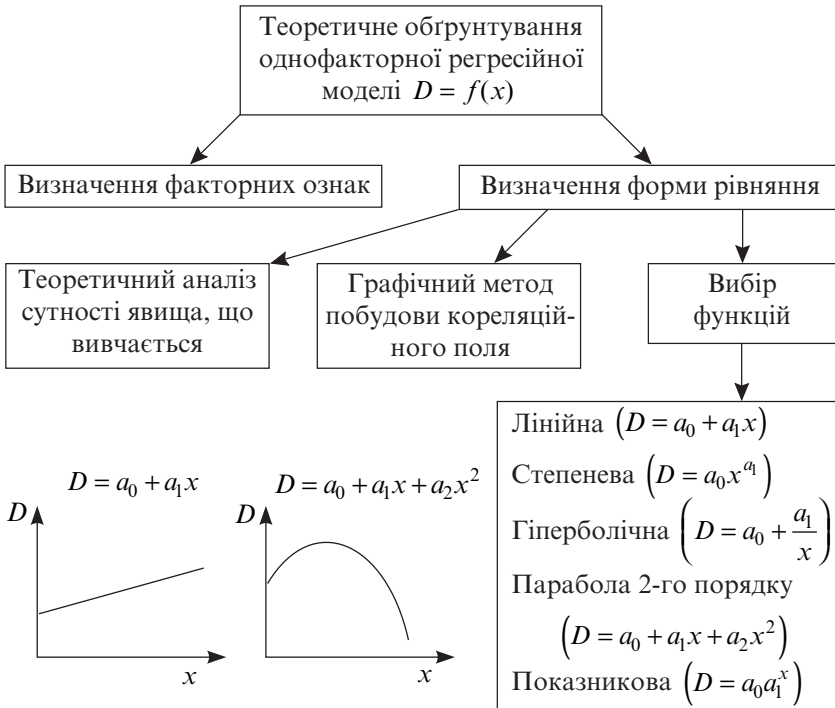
Теоретичне обґрунтування однофакторної регресійної моделі $D = f(x)$

Визначення факторних ознак

Визначення форми рівняння

Теоретичний аналіз сутності явища, що вивчається

Графічний метод побудови кореляційного поля

Вибір функцій

Лінійна $\left(D = a_0 + a_1 x\right)$

Степенева $\left(D = a_0 x^{a_1}\right)$

Гіперболічна $\left(D = a_0 + \frac{a_1}{x}\right)$

Парабола 2-го порядку $\left(D = a_0 + a_1 x + a_2 x^2\right)$

Показникова $\left(D = a_0 a_1^x\right)$

$D = a_0 + a_1 x$

$D$

$x$

$D = a_0 + a_1 x + a_2 x^2$

$D$

$x$